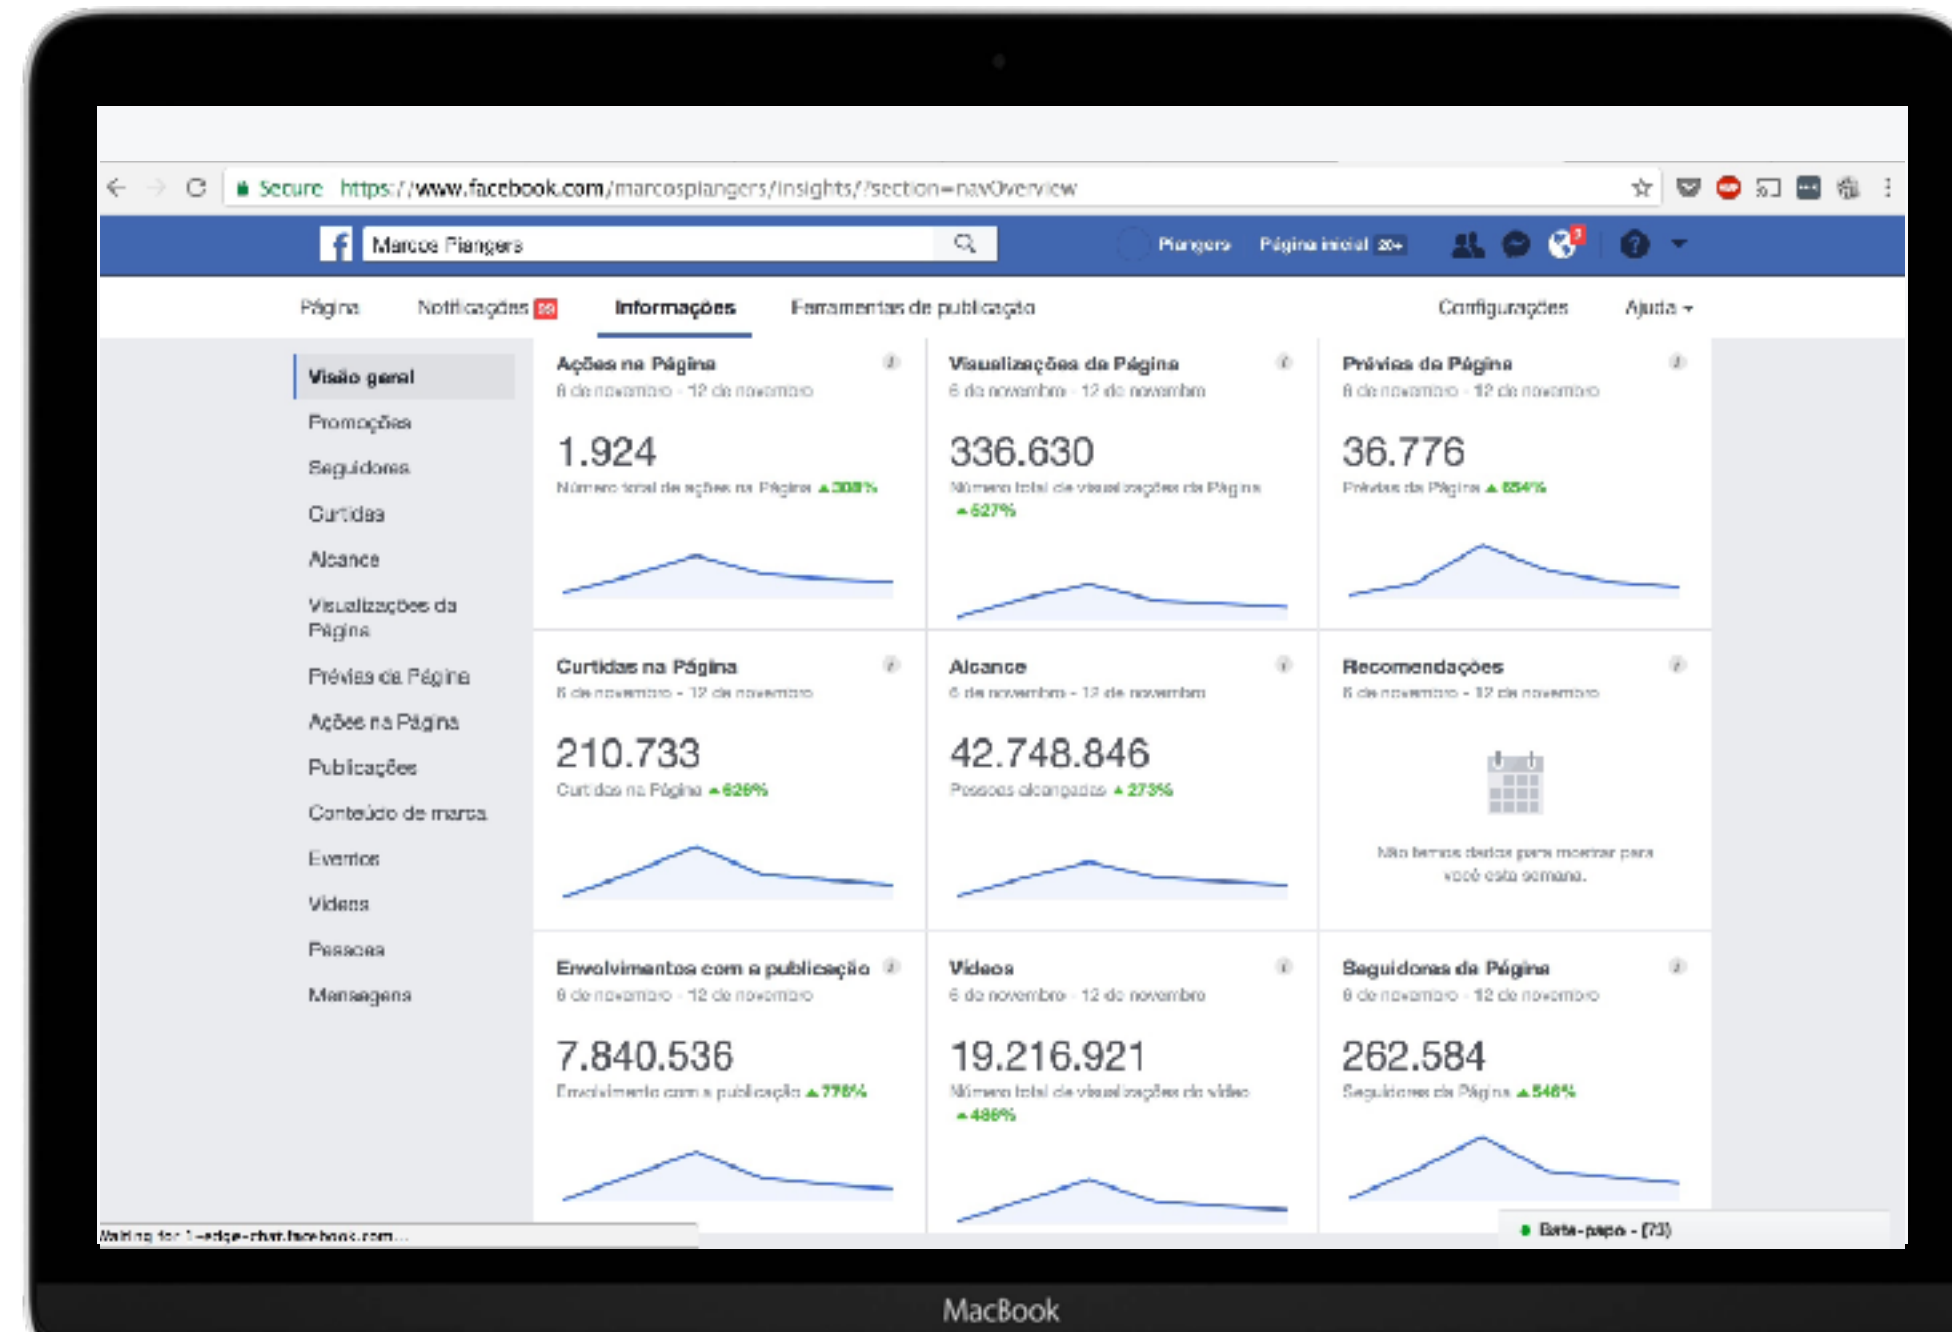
Secure https://www.facebook.com/marcosplangers/insights/?section=navOverview

Marcos Plangers

Plangers Página inicial 20+

Página Notificações 20 Informações Ferramentas de publicação Configurações Ajuda

Visão geral
Promoções
Seguidores
Curtidas
Alcance
Visualizações da Página
Prévias da Página
Ações na Página
Publicações
Conteúdo de marca
Eventos
Vídeos
Pessoas
Mensagens

Ações na Página
6 de novembro - 12 de novembro
1.924
Número total de ações na Página ▲308%

Visualizações da Página
6 de novembro - 12 de novembro
336.630
Número total de visualizações da Página ▲627%

Prévias da Página
6 de novembro - 12 de novembro
36.776
Prévias da Página ▲654%

Curtidas na Página
6 de novembro - 12 de novembro
210.733
Curtidas na Página ▲626%

Alcance
6 de novembro - 12 de novembro
42.748.846
Pessoas alcançadas ▲273%

Recomendações
6 de novembro - 12 de novembro
Não temos dados para mostrar para você esta semana.

Envolvimentos com a publicação
6 de novembro - 12 de novembro
7.840.536
Envolvimento com a publicação ▲778%

Vídeos
6 de novembro - 12 de novembro
19.216.921
Número total de visualizações do vídeo ▲486%

Seguidores da Página
6 de novembro - 12 de novembro
262.584
Seguidores da Página ▲546%

Waiting for 1-edge-chat.facebook.com...

Bate-papo - (73)

MacBook